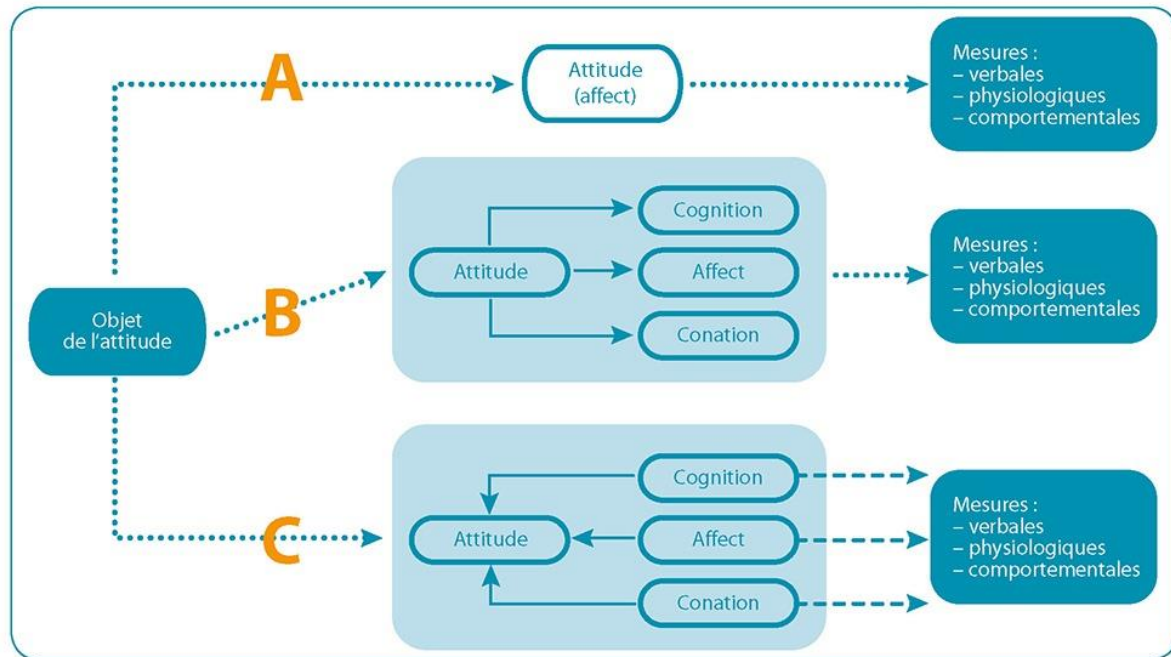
A

Attitude (affect)

Mesures :
– verbales
– physiologiques
– comportementales

Objet de l'attitude

B

Attitude

Cognition

Affect

Conation

Mesures :
– verbales
– physiologiques
– comportementales

C

Attitude

Cognition

Affect

Conation

Mesures :
– verbales
– physiologiques
– comportementales